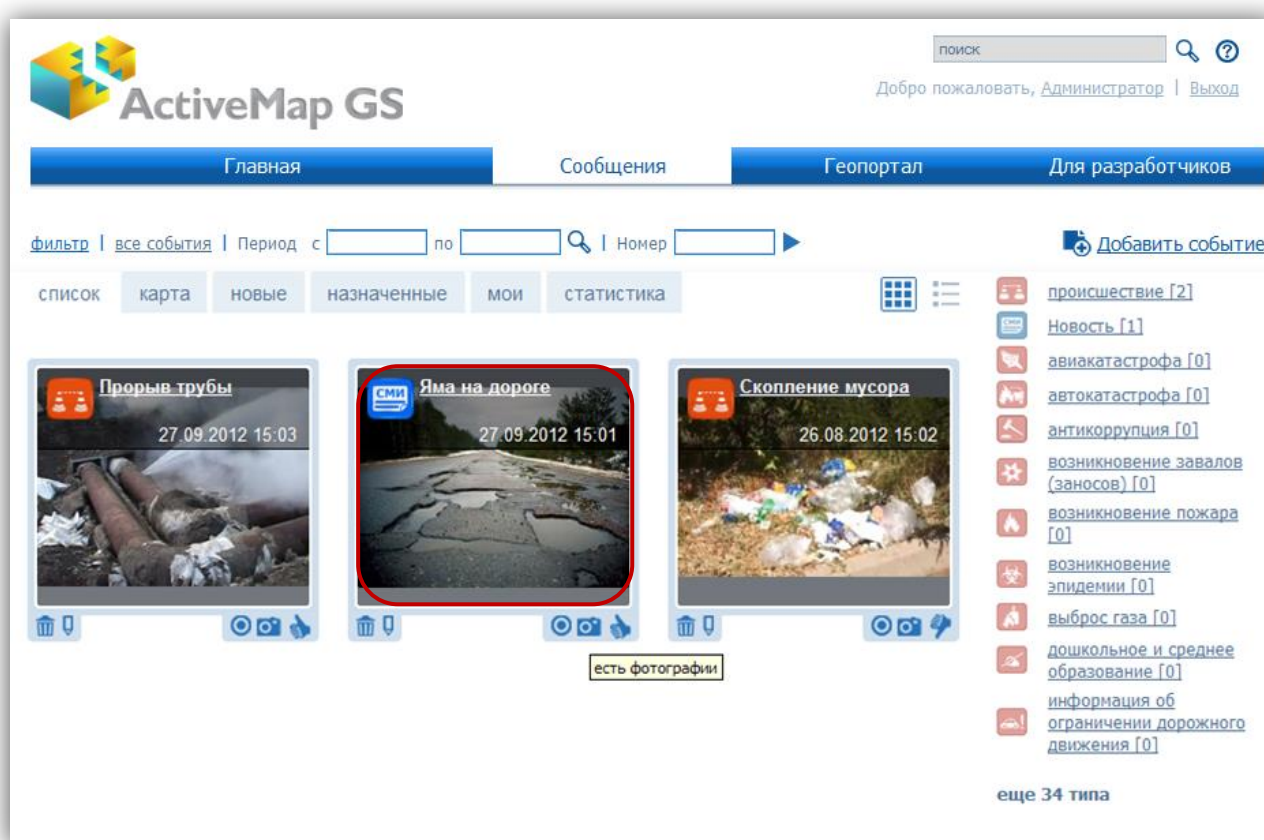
ActiveMap GS

поиск

Добро пожаловать, Администратор | Выход

Главная | Сообщения | Геопортал | Для разработчиков

фильтр | все события | Период с по | Номер

Добавить событие

список | карта | новые | назначенные | мои | статистика

Прорыв трубы
27.09.2012 15:03

СМИ
Яма на дороге
27.09.2012 15:01

Скопление мусора
26.08.2012 15:02

есть фотографии

происшествие [2]
Новость [1]
авиакатастрофа [0]
автокатастрофа [0]
антикоррупция [0]
возникновение завалов (заносов) [0]
возникновение пожара [0]
возникновение эпидемии [0]
выброс газа [0]
дошкольное и среднее образование [0]
информация об ограничении дорожного движения [0]

еще 34 типа